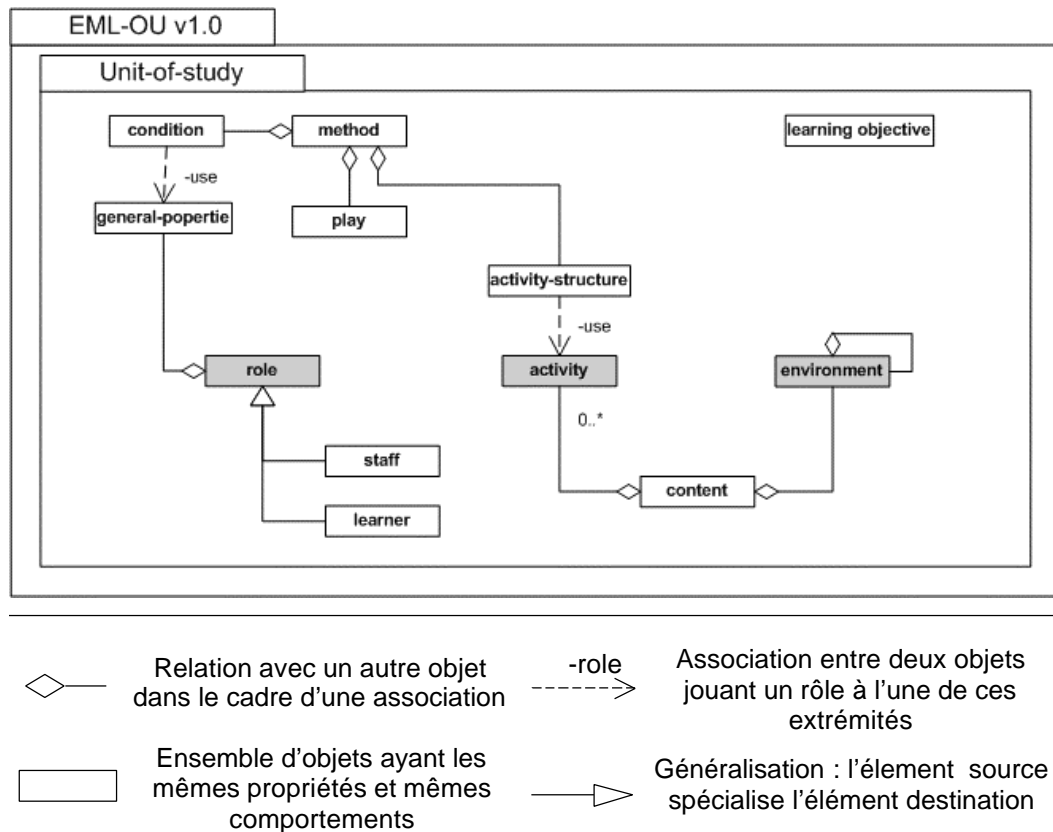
EML-OU v1.0

Unit-of-study

condition

method

learning objective

-use

general-popertie

play

activity-structure

-use

role

activity

environment

0..*

staff

content

learner

Relation avec un autre objet dans le cadre d'une association

-role

Association entre deux objets jouant un rôle à l'une de ces extrémités

Ensemble d'objets ayant les mêmes propriétés et mêmes comportements

Généralisation : l'élement source spécialise l'élément destination